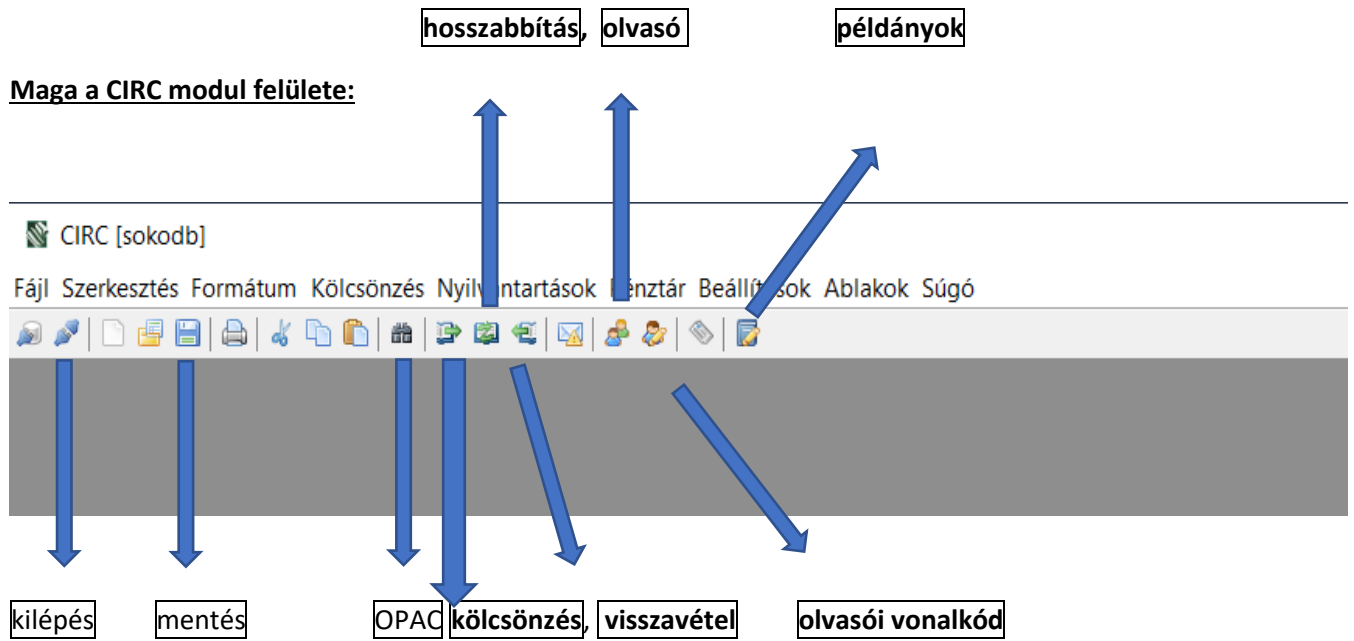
hosszabbítás, olvasó példányok

Maga a CIRC modul felülete:

CIRC [sokodb]

Fájl Szerkesztés Formátum Kölcsönzés Nyilv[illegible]ntartások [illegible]énztár Beállít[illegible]sok Ablakok Súgó

kilépés mentés OPAC kölcsönzés, visszavétel olvasói vonalkód